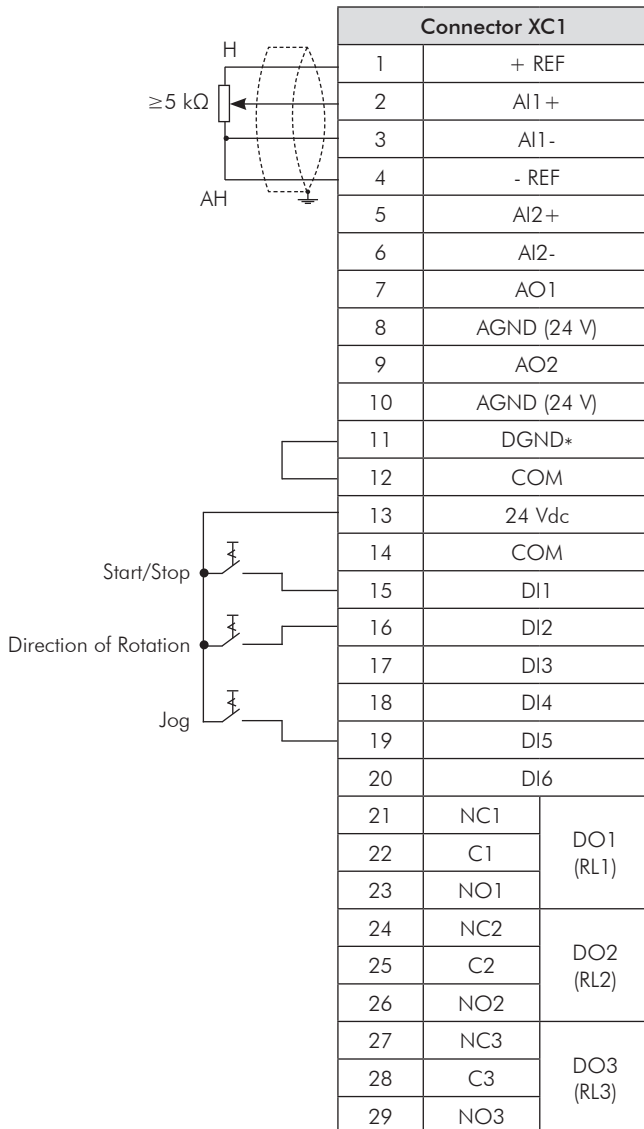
H

≥5 kΩ

AH

Start/Stop

Direction of Rotation

Jog

| Connector XC1 | | |
|---|---|---|
| 1 | + REF | |
| 2 | AI1+ | |
| 3 | AI1- | |
| 4 | - REF | |
| 5 | AI2+ | |
| 6 | AI2- | |
| 7 | AO1 | |
| 8 | AGND (24 V) | |
| 9 | AO2 | |
| 10 | AGND (24 V) | |
| 11 | DGND* | |
| 12 | COM | |
| 13 | 24 Vdc | |
| 14 | COM | |
| 15 | DI1 | |
| 16 | DI2 | |
| 17 | DI3 | |
| 18 | DI4 | |
| 19 | DI5 | |
| 20 | DI6 | |
| 21 | NC1 | DO1 (RL1) |
| 22 | C1 | |
| 23 | NO1 | |
| 24 | NC2 | DO2 (RL2) |
| 25 | C2 | |
| 26 | NO2 | |
| 27 | NC3 | DO3 (RL3) |
| 28 | C3 | |
| 29 | NO3 | |